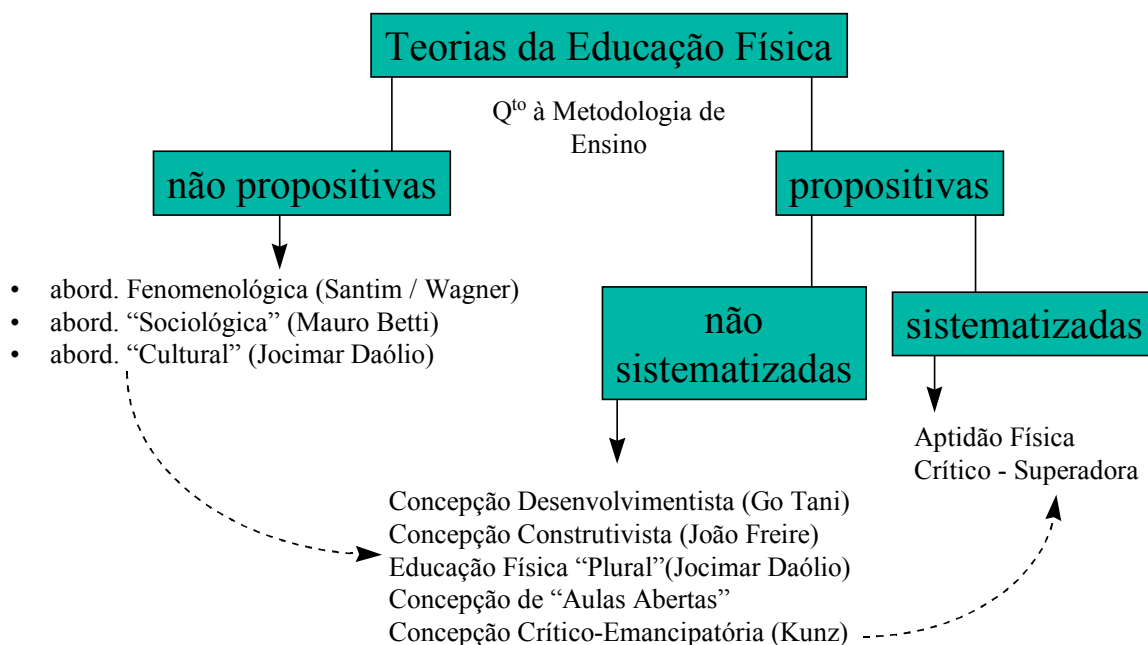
Teorias da Educação Física

Q$^{to}$ à Metodologia de Ensino

não propositivas

propositivas

- abord. Fenomenológica (Santim / Wagner)
- abord. "Sociológica" (Mauro Betti)
- abord. "Cultural" (Jocimar Daólio)

não sistematizadas

sistematizadas

Aptidão Física
Crítico - Superadora

Concepção Desenvolvimentista (Go Tani)
Concepção Construtivista (João Freire)
Educação Física "Plural"(Jocimar Daólio)
Concepção de "Aulas Abertas"
Concepção Crítico-Emancipatória (Kunz)